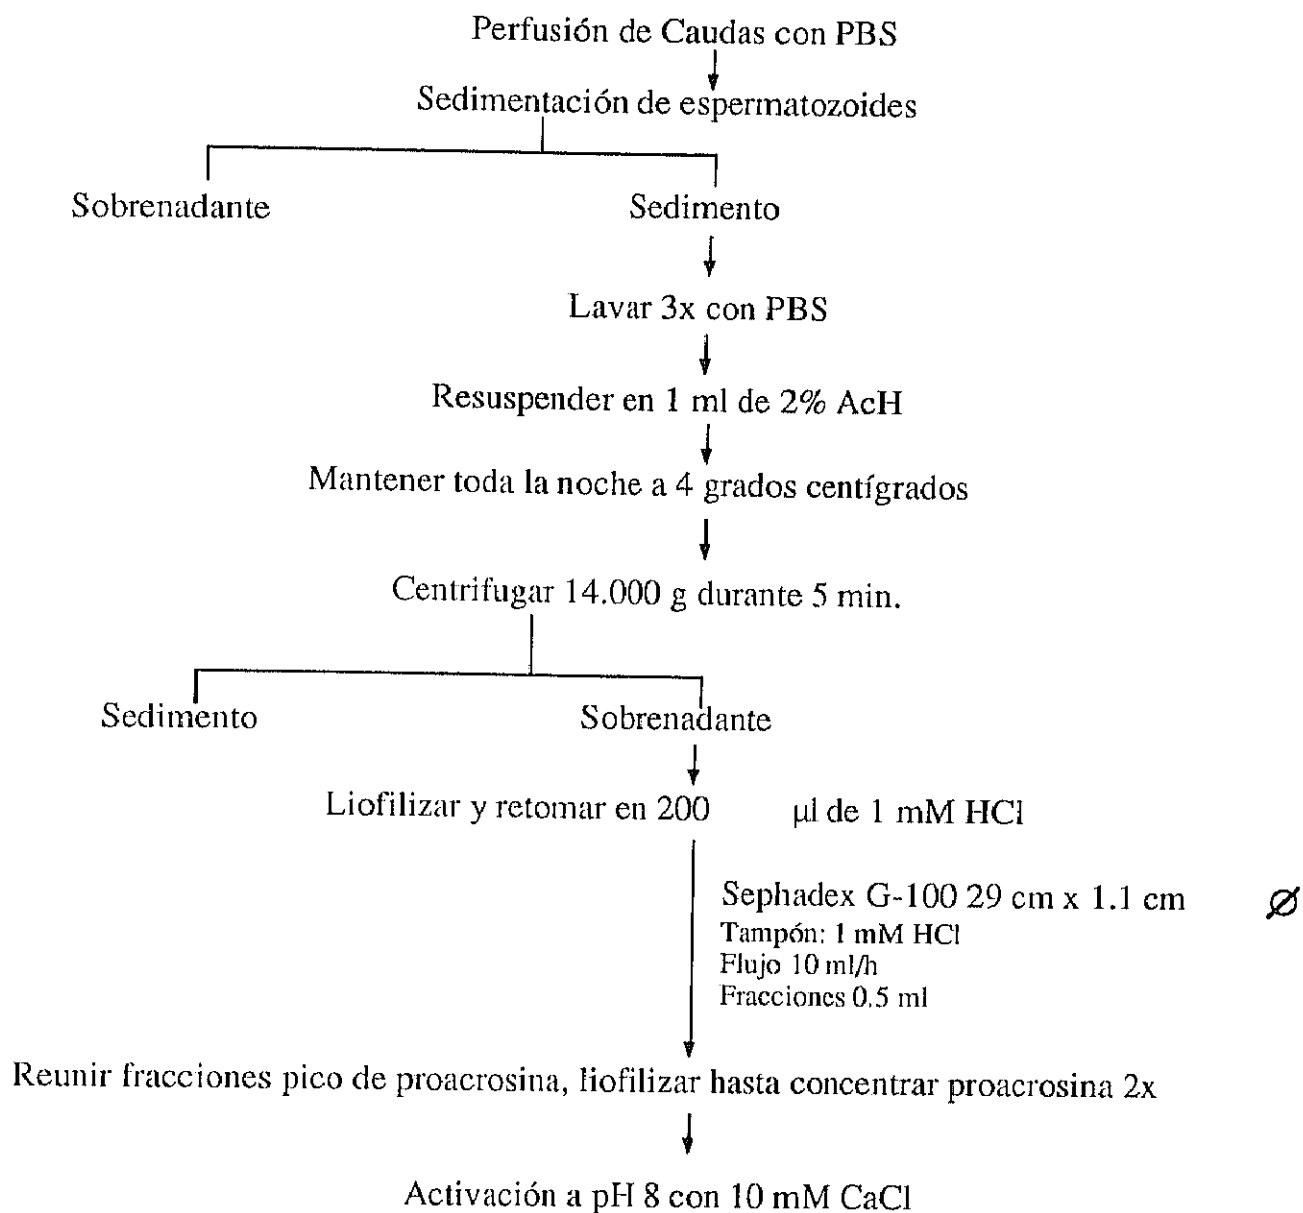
Perfusión de Caudas con PBS

Sedimentación de espermatozoides

Sobrenadante

Sedimento

Lavar 3x con PBS

Resuspender en 1 ml de 2% AcH

Mantener toda la noche a 4 grados centígrados

Centrifugar 14.000 g durante 5 min.

Sedimento

Sobrenadante

Liofilizar y retomar en 200 µl de 1 mM HCl

Sephadex G-100 29 cm x 1.1 cm $\varnothing$
Tampón: 1 mM HCl
Flujo 10 ml/h
Fracciones 0.5 ml

Reunir fracciones pico de proacrosina, liofilizar hasta concentrar proacrosina 2x

Activación a pH 8 con 10 mM CaCl